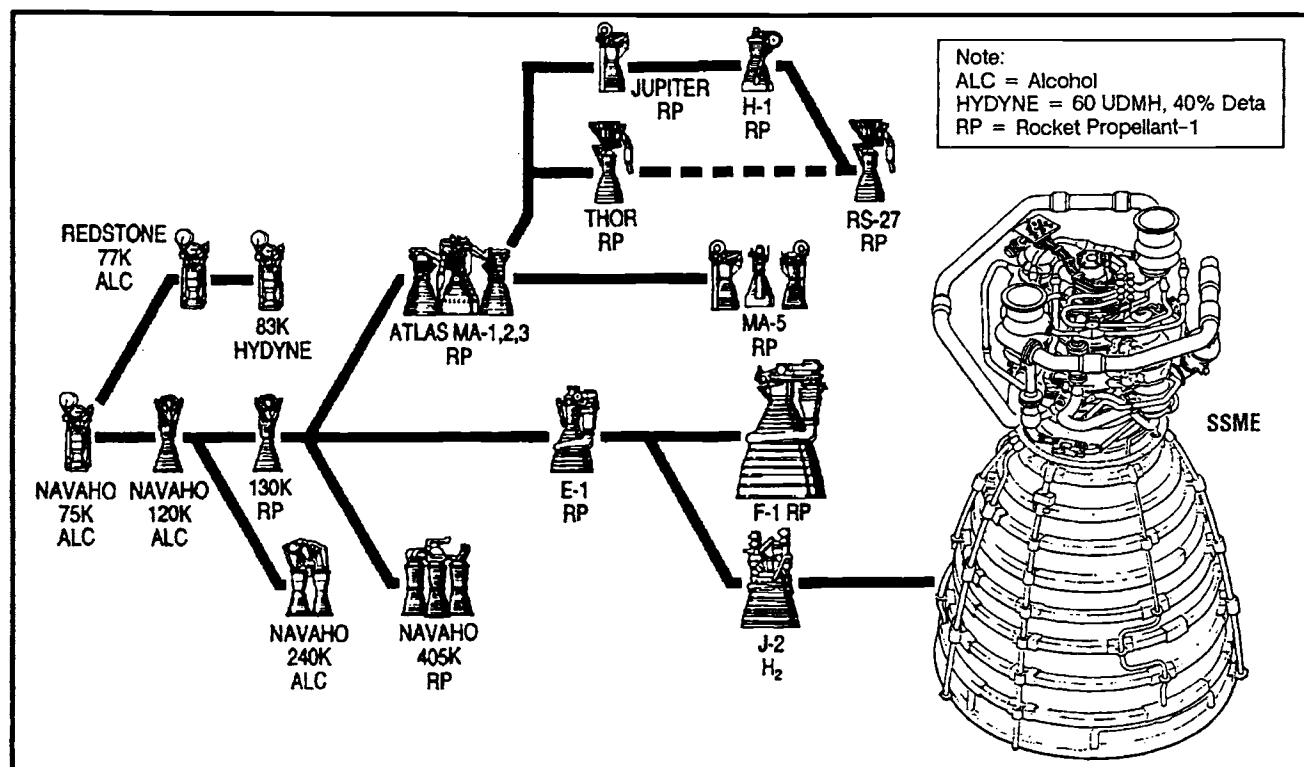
Note:
ALC = Alcohol
HYDYNE = 60 UDMH, 40% Deta
RP = Rocket Propellant-1

JUPITER
RP

H-1
RP

THOR
RP

RS-27
RP

REDSTONE
77K
ALC

83K
HYDYNE

ATLAS MA-1,2,3
RP

MA-5
RP

SSME

NAVAHO
75K
ALC

NAVAHO
120K
ALC

130K
RP

E-1
RP

F-1 RP

NAVAHO
240K
ALC

NAVAHO
405K
RP

J-2
$H_2$